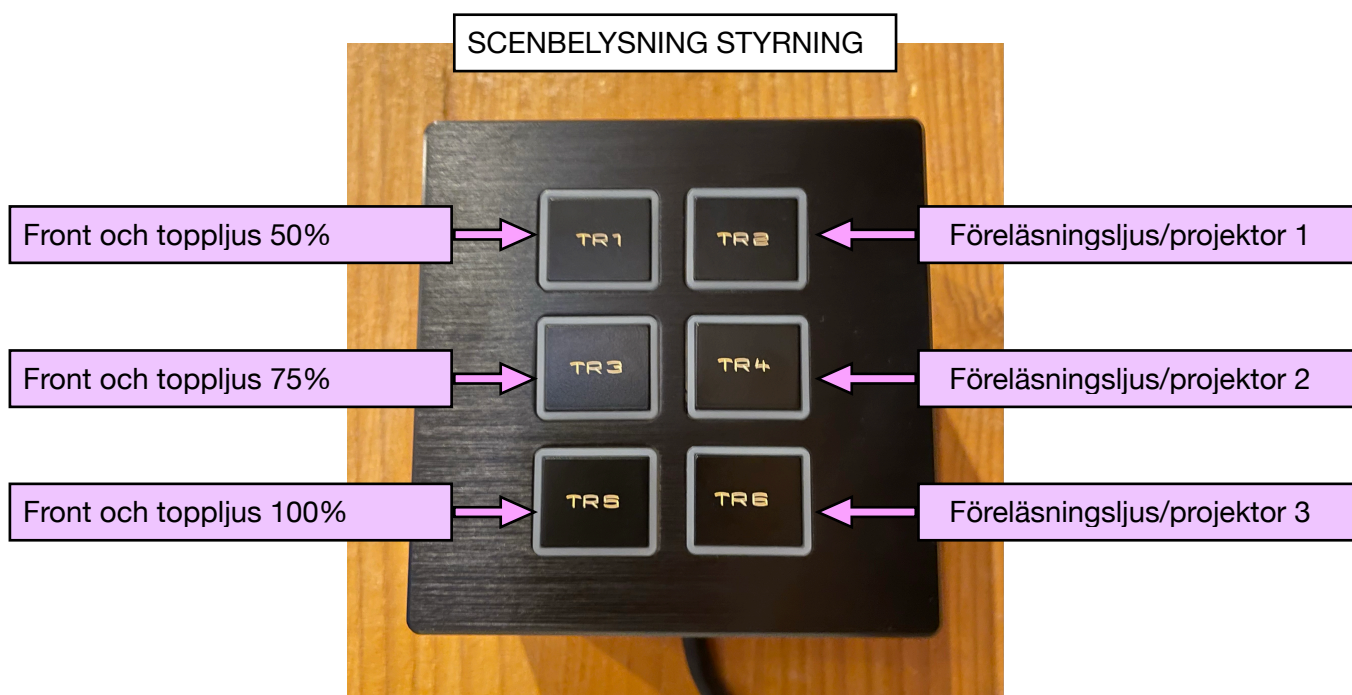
SCENBELYSNING STYRNING

Front och toppljus 50%

TR1

TR2

Föreläsningsljus/projektor 1

Front och toppljus 75%

TR3

TR4

Föreläsningsljus/projektor 2

Front och toppljus 100%

TR5

TR6

Föreläsningsljus/projektor 3